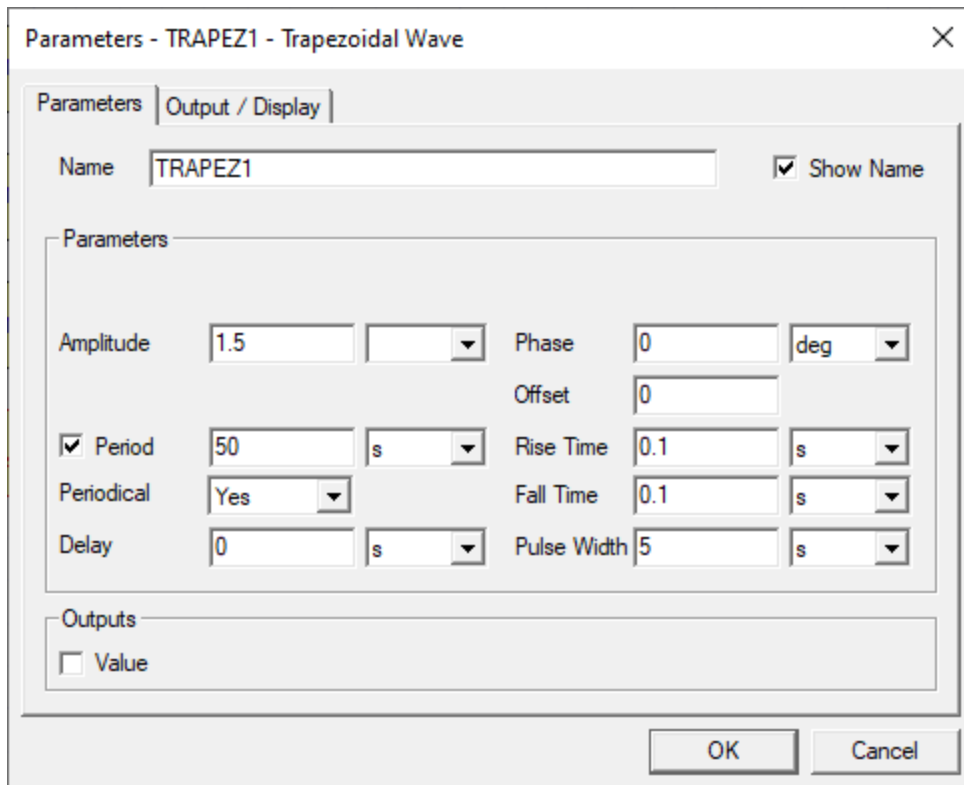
Parameters - TRAPEZ1 - Trapezoidal Wave ×

Parameters | Output / Display

Name TRAPEZ1 ☑ Show Name

Parameters

Amplitude 1.5

Phase 0 deg

Offset 0

☑ Period 50 s

Rise Time 0.1 s

Periodical Yes

Fall Time 0.1 s

Delay 0 s

Pulse Width 5 s

Outputs

☐ Value

OK Cancel